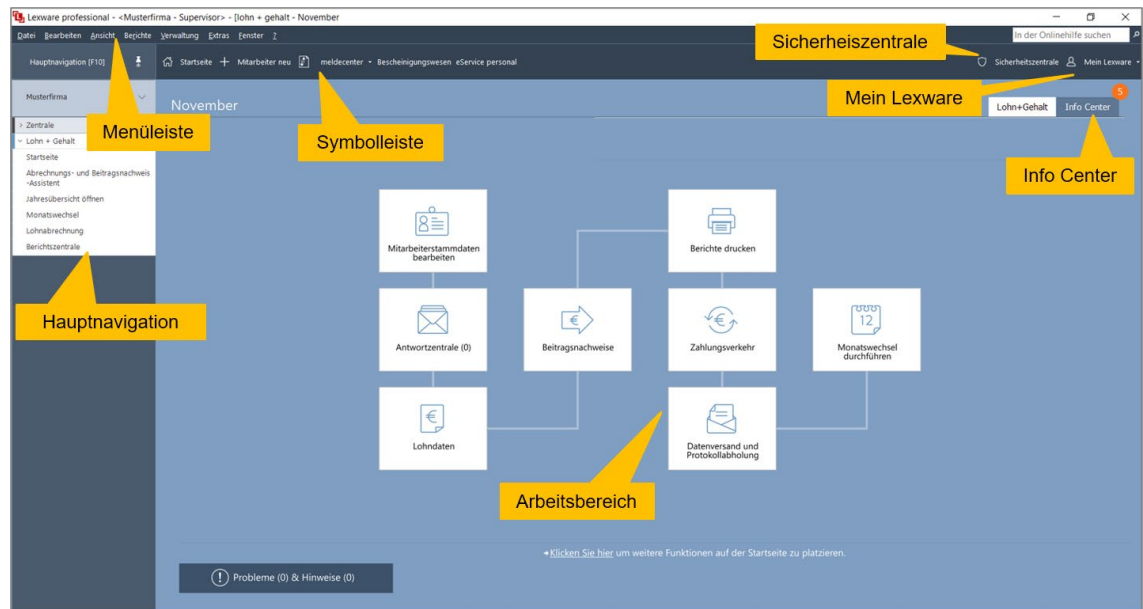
Lexware professional - <Musterfirma - Supervisor> - [lohn + gehalt - November

Datei Bearbeiten Ansicht Berichte Verwaltung Extras Fenster ?

In der Onlinehilfe suchen

Hauptnavigation [F10]

Startseite + Mitarbeiter neu meldecenter Bescheinigungswesen eService personal

Sicherheitszentrale Mein Lexware

Sicherheiszentrale

Mein Lexware

Musterfirma

November

Lohn+Gehalt Info Center 5

Menüleiste

Symbolleiste

Info Center

> Zentrale
Lohn + Gehalt
Startseite
Abrechnungs- und Beitragsnachweis -Assistent
Jahresübersicht öffnen
Monatswechsel
Lohnabrechnung
Berichtszentrale

Hauptnavigation

Mitarbeiterstammdaten bearbeiten

Berichte drucken

Antwortzentrale (0)

Beitragsnachweise

Zahlungsverkehr

Monatswechsel durchführen

Lohndaten

Datenversand und Protokollabholung

Arbeitsbereich

Klicken Sie hier um weitere Funktionen auf der Startseite zu platzieren.

Probleme (0) & Hinweise (0)